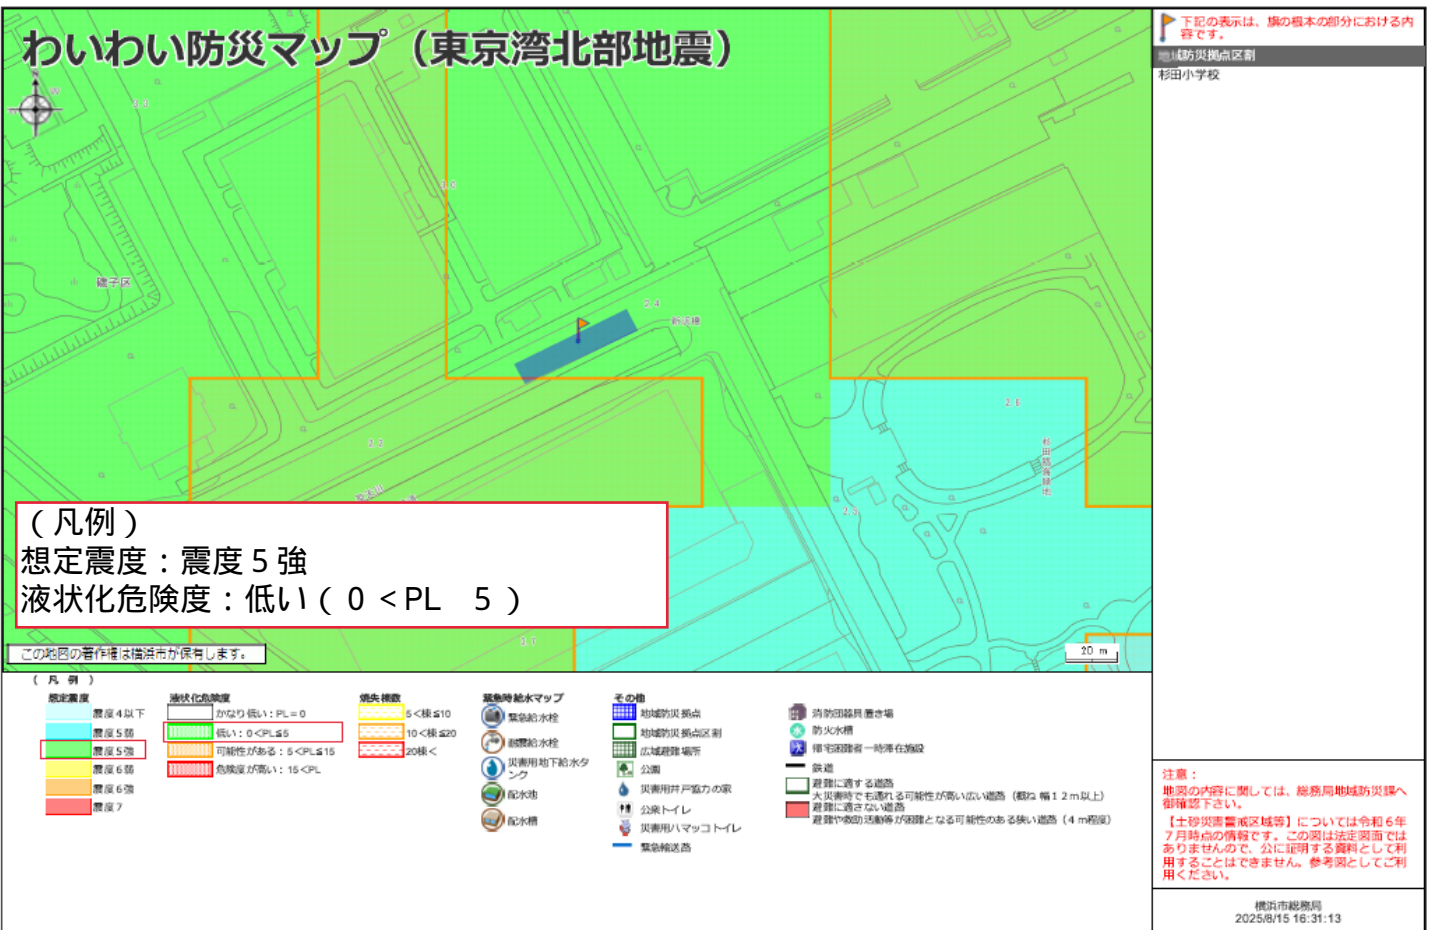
わいわい防災マップ（東京湾北部地震）

下記の表示は、旗の根本の部分における内容です。

地域防災拠点区割
杉田小学校

2.4
磯子区
2.4
新店橋
2.2
2.6
2.3
杉田防災緑地
3.0

（凡例）
想定震度：震度５強
液状化危険度：低い（０＜PL　５）

この地図の著作権は横浜市が保有します。

20 m

（凡例）

| 想定震度 | 液状化危険度 | 焼失棟数 | 緊急時給水マップ | その他 | |
|---|---|---|---|---|---|
| 震度４以下 | かなり低い：PL＝0 | 5＜棟≦10 | 緊急給水栓 | 地域防災拠点 | 消防団器具置き場 |
| 震度５弱 | 低い：0＜PL≦5 | 10＜棟≦20 | 耐震給水栓 | 地域防災拠点区割 | 防火水槽 |
| 震度５強 | 可能性がある：5＜PL≦15 | 20棟＜ | 災害用地下給水タンク | 広域避難場所 | 帰宅困難者一時滞在施設 |
| 震度６弱 | 危険度が高い：15＜PL | | 配水池 | 公園 | 鉄道 |
| 震度６強 | | | 配水槽 | 災害用井戸協力の家 | 避難に適する道路 大災害時でも通れる可能性が高い広い道路（概ね 幅12m以上） |
| 震度７ | | | | 公衆トイレ | 避難に適さない道路 避難や救助活動等が困難となる可能性のある狭い道路（4m程度） |
| | | | | 災害用ハマッコトイレ | |
| | | | | 緊急輸送路 | |

注意：
地図の内容に関しては、総務局地域防災課へ御確認下さい。
【土砂災害警戒区域等】については令和６年７月時点の情報です。この図は法定図面ではありませんので、公に証明する資料としてご利用することはできません。参考図としてご利用ください。

横浜市総務局
2025/8/15 16:31:13